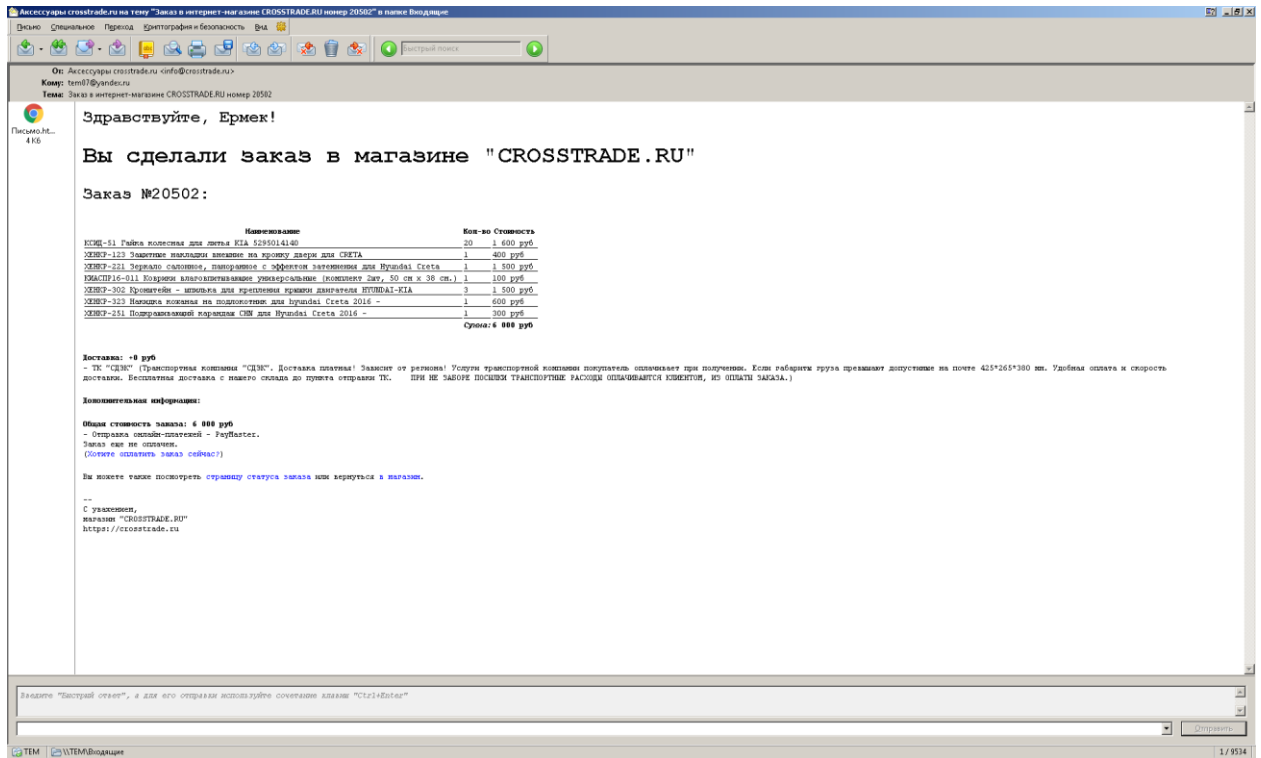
Аксессуары crosstrade.ru на тему "Заказ в интернет-магазине CROSSTRADE.RU номер 20502" в папке Входящие

Письмо Специальное Переход Криптография и безопасность Вид

Быстрый поиск

От: Аксессуары crosstrade.ru <info@crosstrade.ru>
Кому: tem07@yandex.ru
Тема: Заказ в интернет-магазине CROSSTRADE.RU номер 20502

Письмо.ht...
4 Кб

Здравствуйте, Ермек!

Вы сделали заказ в магазине "CROSSTRADE.RU"

Заказ №20502:

| Наименование | Кол-во | Стоимость |
|---|---|---|
| КСИД-51 Гайка колесная для литья KIA 5295014140 | 20 | 1 600 руб |
| ХЕНКР-123 Защитные накладки внешние на кромку двери для CRETA | 1 | 400 руб |
| ХЕНКР-221 Зеркало салонное, панорамное с эффектом затемнения для Hyundai Creta | 1 | 1 500 руб |
| КЖАСПР16-011 Коврики влагопитывающие универсальные (комплект 2шт, 50 см х 38 см.) | 1 | 100 руб |
| ХЕНКР-302 Кронштейн - шпилька для крепления крышки двигателя HYUNDAI-KIA | 3 | 1 500 руб |
| ХЕНКР-323 Накидка кожаная на подлокотник для hyundai Creta 2016 - | 1 | 600 руб |
| ХЕНКР-251 Подкрашивающий карандаш CHN для Hyundai Creta 2016 - | 1 | 300 руб |
| | Сумма: | 6 000 руб |

Доставка: +0 руб
- ТК "СДЭК" (Транспортная компания "СДЭК". Доставка платная! Зависит от региона! Услуги транспортной компании покупатель оплачивает при получении. Если габариты груза превышают допустимые на почте 425*265*380 мм. Удобная оплата и скорость доставки. Бесплатная доставка с нашего склада до пункта отправки ТК. ПРИ НЕ ЗАБОРЕ ПОСЫЛКИ ТРАНСПОРТНЫЕ РАСХОДЫ ОПЛАЧИВАЮТСЯ КЛИЕНТОМ, ИЗ ОПЛАТЫ ЗАКАЗА.)

Дополнительная информация:

Общая стоимость заказа: 6 000 руб
- Отправка онлайн-платежей - PayMaster.
Заказ еще не оплачен.
(Хотите оплатить заказ сейчас?)

Вы можете также посмотреть страницу статуса заказа или вернуться в магазин.

--
С уважением,
магазин "CROSSTRADE.RU"
https://crosstrade.ru

Введите "Быстрый ответ", а для его отправки используйте сочетание клавиш "Ctrl+Enter"

Отправить

TEM \\TEM\Входящие 1 / 9534